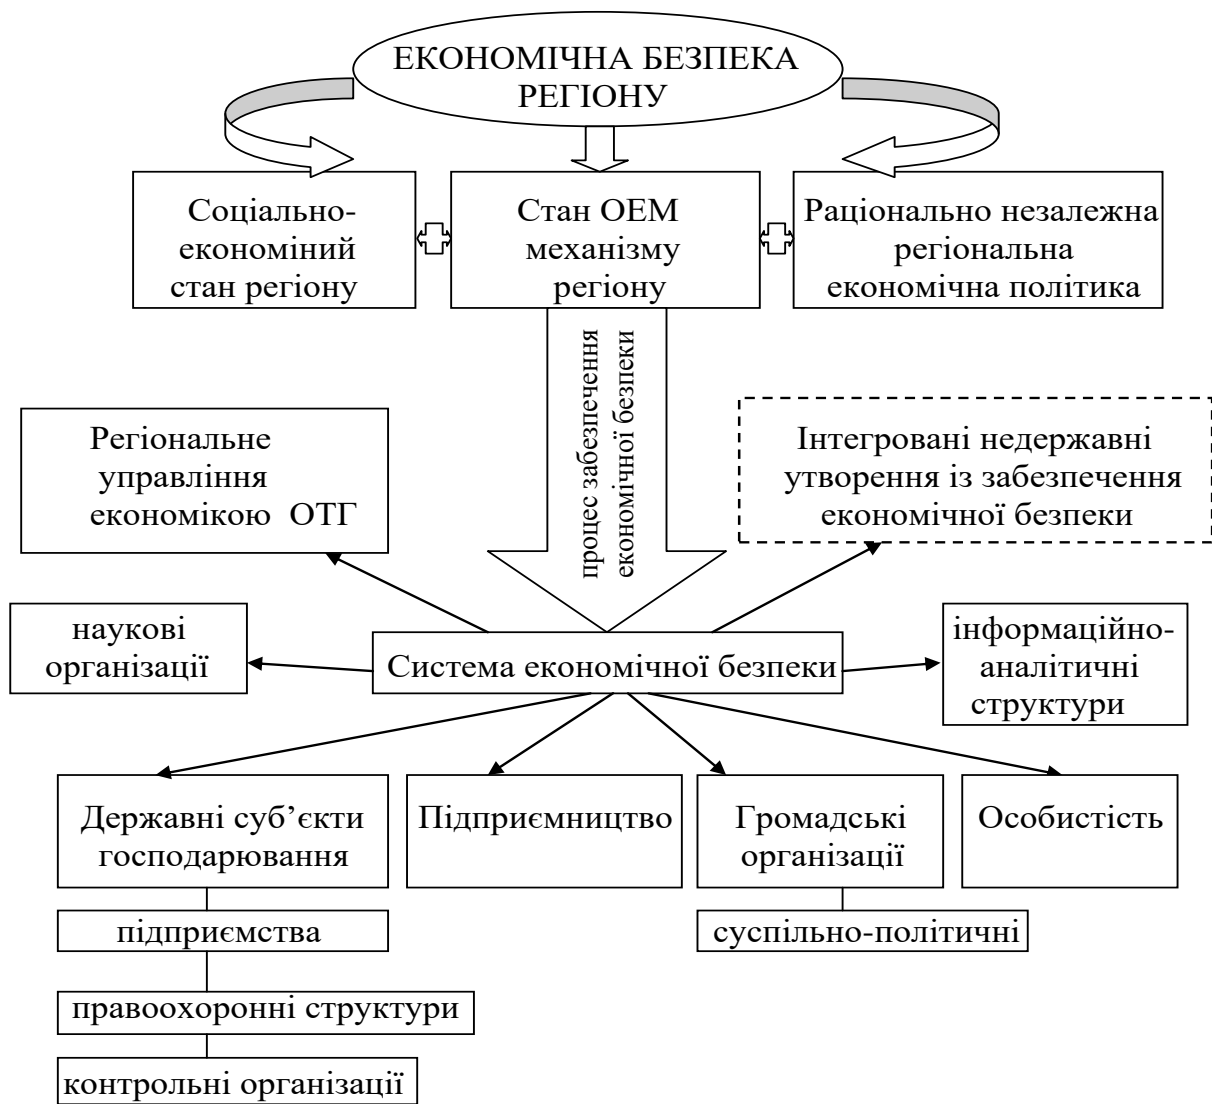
ЕКОНОМІЧНА БЕЗПЕКА РЕГІОНУ

Соціально-економіний стан регіону

Стан ОЕМ механізму регіону

Раціонально незалежна регіональна економічна політика

процес забезпечення економічної безпеки

Регіональне управління економікою ОТГ

Інтегровані недержавні утворення із забезпечення економічної безпеки

наукові організації

Система економічної безпеки

інформаційно-аналітичні структури

Державні суб'єкти господарювання

Підприємництво

Громадські організації

Особистість

підприємства

суспільно-політичні

правоохоронні структури

контрольні організації